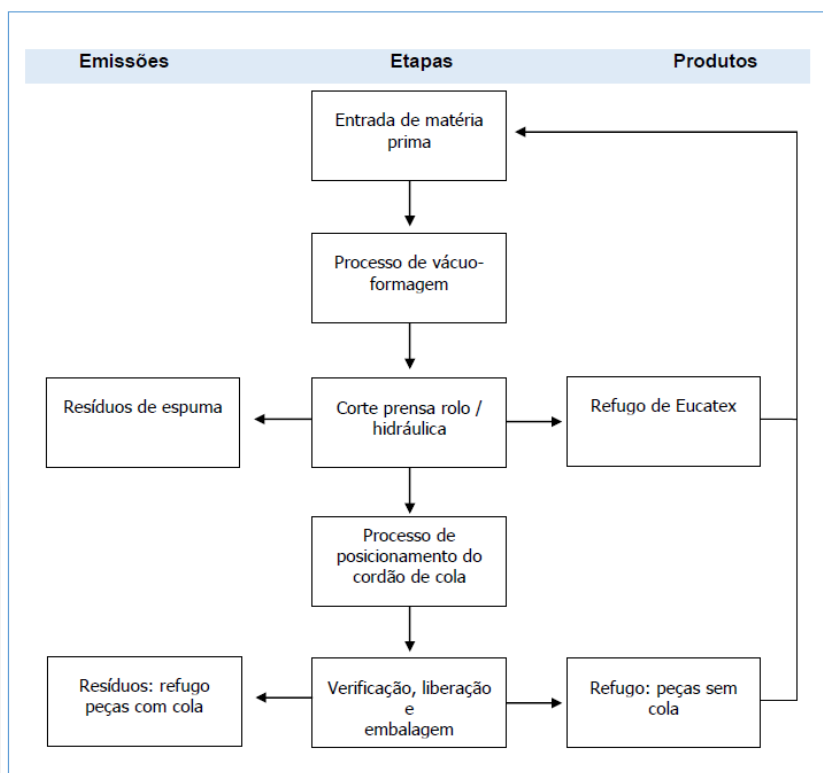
Emissões

Etapas

Produtos

Entrada de matéria prima

Processo de vácuo-formagem

Resíduos de espuma

Corte prensa rolo / hidráulica

Refugo de Eucatex

Processo de posicionamento do cordão de cola

Resíduos: refugo peças com cola

Verificação, liberação e embalagem

Refugo: peças sem cola